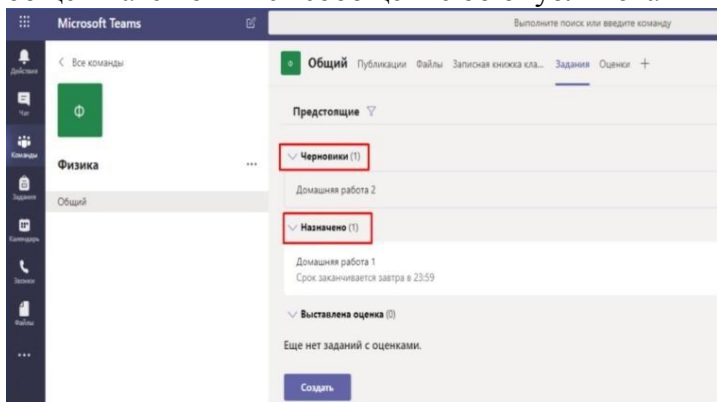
Microsoft Teams

Выполните поиск или введите команду

Действия
Чат
Команды
Задания
Календарь
Звонки
Файлы
...

< Все команды

Ф

Физика ...

Общий

Общий Публикации Файлы Записная книжка кла... Задания Оценки +

Предстоящие

Черновики (1)

Домашняя работа 2

Назначено (1)

Домашняя работа 1
Срок заканчивается завтра в 23:59

Выставлена оценка (0)

Еще нет заданий с оценками.

Создать